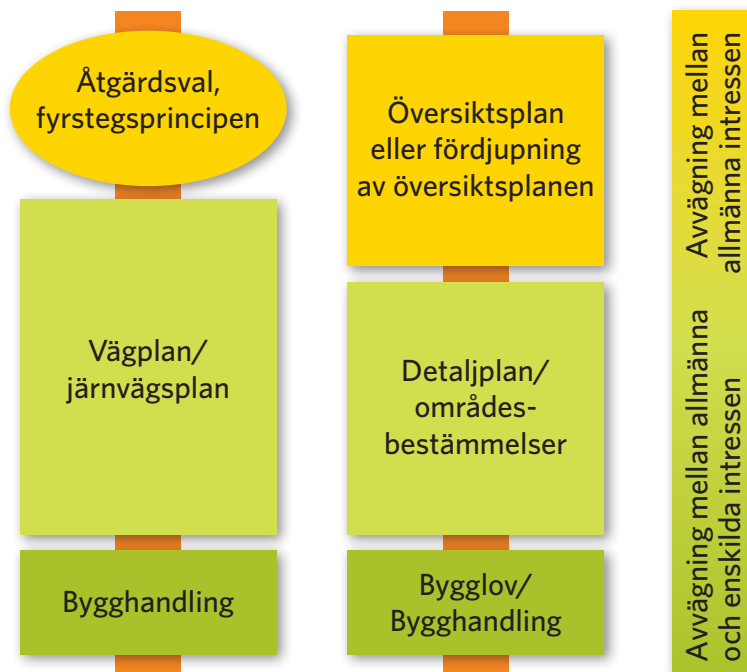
Åtgärdsval, fyrstegsprincipen

Vägplan/ järnvägsplan

Bygghandling

Översiktsplan eller fördjupning av översiktsplanen

Detaljplan/ områdesbestämmelser

Bygglov/ Bygghandling

Avvägning mellan allmänna intressen

Avvägning mellan allmänna och enskilda intressen